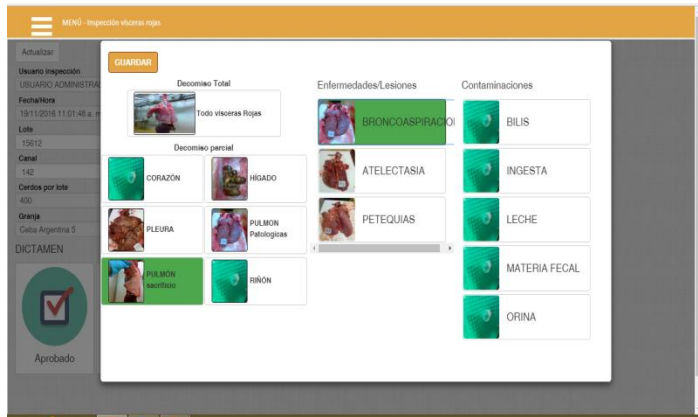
MENÚ - Inspección visceras rojas

Actualizar
Usuario Inspección
USUARIO ADMINISTRA
Fecha/Hora
19/11/2016 11:01:46 a. m
Lote
15612
Canal
142
Cerdos por lote
400
Granja
Ceba Argentina 5
DICTAMEN

Aprobado

GUARDAR

Decomiso Total
Todo visceras Rojas

Decomiso parcial
CORAZÓN
HÍGADO
PLEURA
PULMON Patologicas
PULMON sacrificio
RIÑON

Enfermedades/Lesiones
BRONCOASPIRACIOI
ATELECTASIA
PETEQUIAS

Contaminaciones
BILIS
INGESTA
LECHE
MATERIA FECAL
ORINA